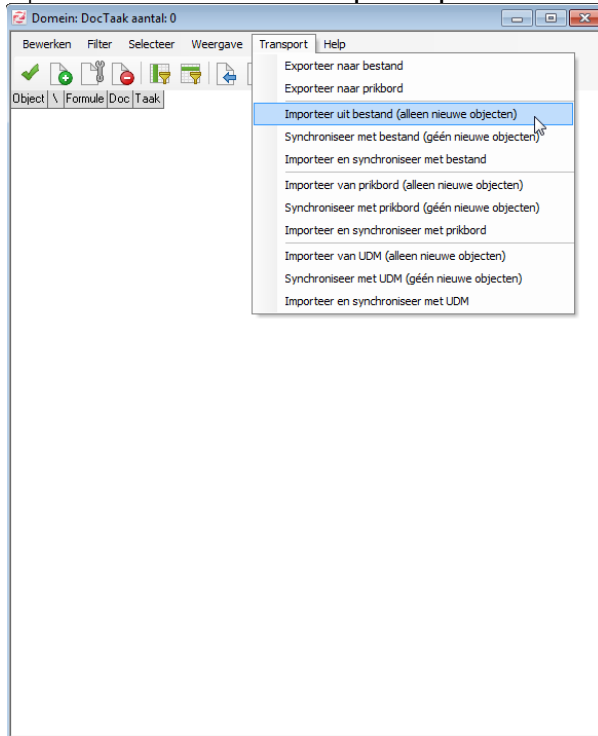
Domein: DocTaak aantal: 0

Bewerken Filter Selecteer Weergave Transport Help

Object \ Formule Doc Taak

Exporteer naar bestand
Exporteer naar prikbord
Importeer uit bestand (alleen nieuwe objecten)
Synchroniseer met bestand (géén nieuwe objecten)
Importeer en synchroniseer met bestand
Importeer van prikbord (alleen nieuwe objecten)
Synchroniseer met prikbord (géén nieuwe objecten)
Importeer en synchroniseer met prikbord
Importeer van UDM (alleen nieuwe objecten)
Synchroniseer met UDM (géén nieuwe objecten)
Importeer en synchroniseer met UDM